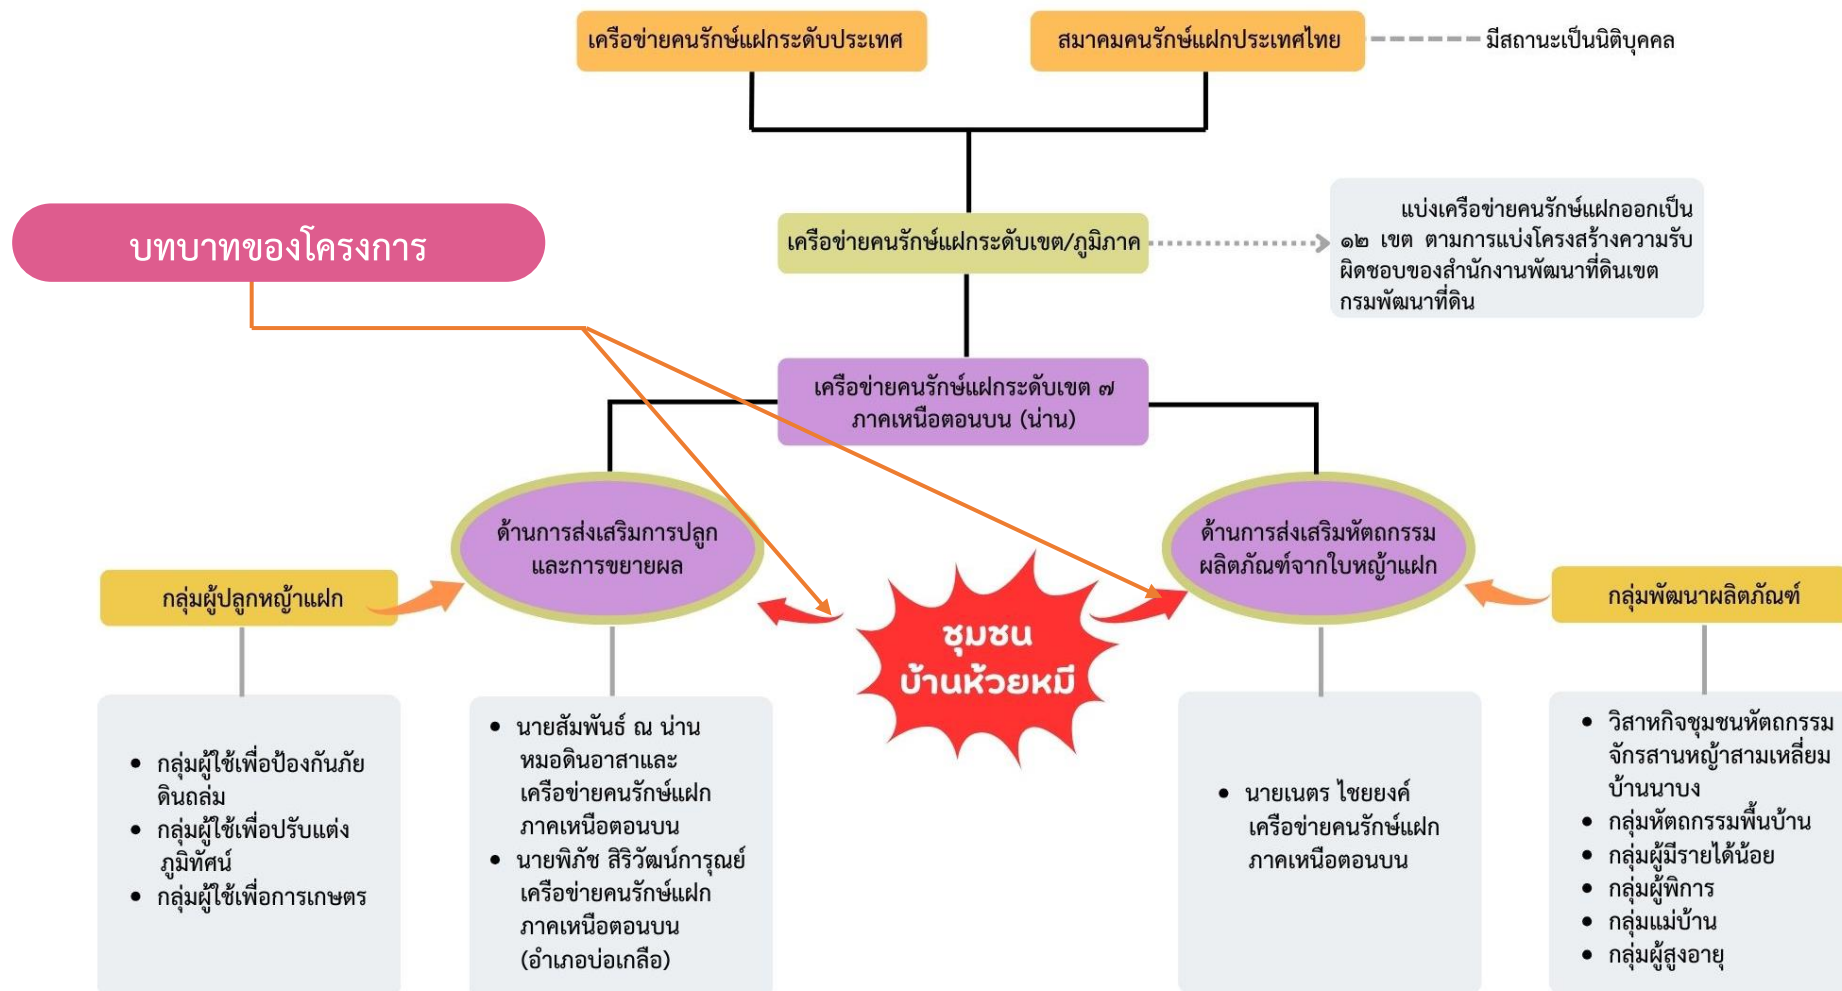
เครือข่ายคนรักษ์แฝกระดับประเทศ

สมาคมคนรักษ์แฝกประเทศไทย

มีสถานะเป็นนิติบุคคล

บทบาทของโครงการ

เครือข่ายคนรักษ์แฝกระดับเขต/ภูมิภาค

แบ่งเครือข่ายคนรักษ์แฝกออกเป็น ๑๒ เขต ตามการแบ่งโครงสร้างความรับผิดชอบของสำนักงานพัฒนาที่ดินเขต กรมพัฒนาที่ดิน

เครือข่ายคนรักษ์แฝกระดับเขต ๗ ภาคเหนือตอนบน (น่าน)

ด้านการส่งเสริมการปลูกและการขยายผล

ด้านการส่งเสริมหัตถกรรมผลิตภัณฑ์จากใบหญ้าแฝก

กลุ่มผู้ปลูกหญ้าแฝก

ชุมชน บ้านห้วยหมี

กลุ่มพัฒนาผลิตภัณฑ์

• กลุ่มผู้ใช้เพื่อป้องกันภัยดินถล่ม
• กลุ่มผู้ใช้เพื่อปรับแต่งภูมิทัศน์
• กลุ่มผู้ใช้เพื่อการเกษตร

• นายสัมพันธ์ ณ น่าน หมอดินอาสาและเครือข่ายคนรักษ์แฝกภาคเหนือตอนบน
• นายพิภัช สิริวัฒน์การุณย์ เครือข่ายคนรักษ์แฝกภาคเหนือตอนบน (อำเภอบ่อเกลือ)

• นายเนตร ไชยยงค์ เครือข่ายคนรักษ์แฝกภาคเหนือตอนบน

• วิสาหกิจชุมชนหัตถกรรมจักรสานหญ้าสามเหลี่ยมบ้านนาบง
• กลุ่มหัตถกรรมพื้นบ้าน
• กลุ่มผู้มีรายได้น้อย
• กลุ่มผู้พิการ
• กลุ่มแม่บ้าน
• กลุ่มผู้สูงอายุ